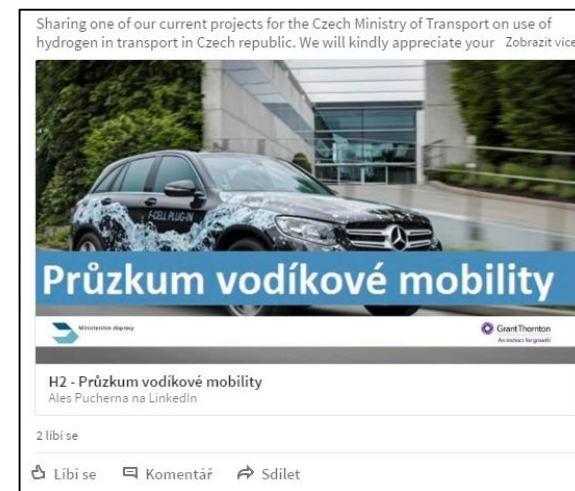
Sharing one of our current projects for the Czech Ministry of Transport on use of hydrogen in transport in Czech republic. We will kindly appreciate your Zobrazit více

F-CELL PLUG-IN

Průzkum vodíkové mobility

Ministerstvo dopravy

Grant Thornton
An instinct for growth

H2 - Průzkum vodíkové mobility
Ales Pucherna na LinkedIn

2 líbí se

Líbí se Komentář Sdílet